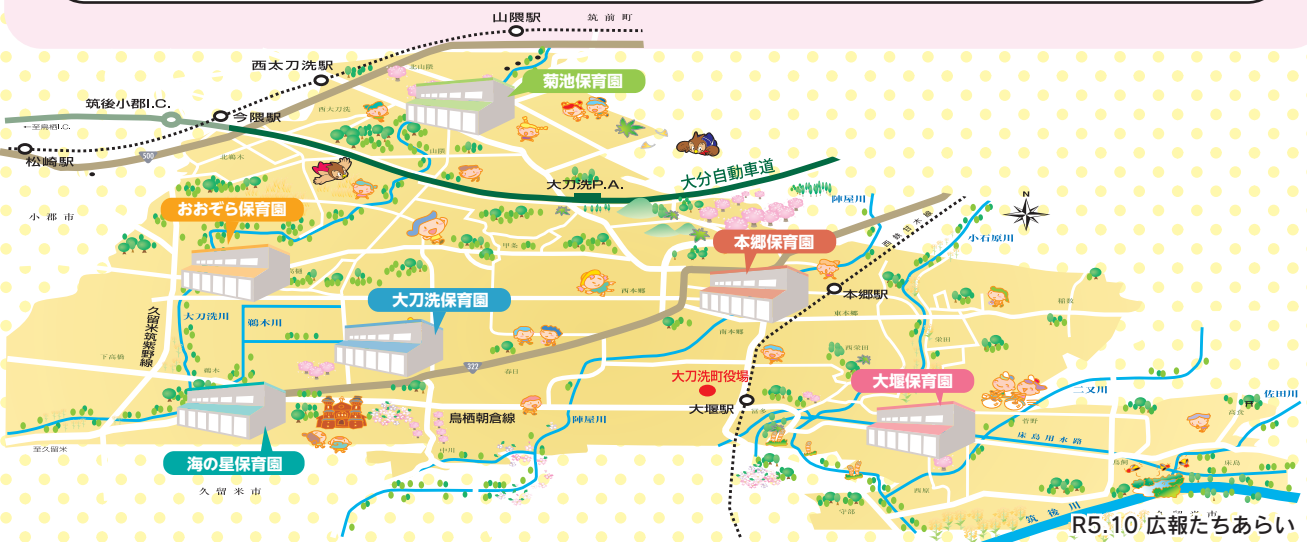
山隈駅
筑前町
西太刀洗駅
菊池保育園
筑後小郡I.C.
今隈駅
松崎駅
500
大刀洗P.A.
大分自動車道
おおぞら保育園
小郡市
陣屋川
本郷保育園
小石原川
本郷駅
大刀洗保育園
久留米筑紫野線
大刀洗川
鵜木川
大刀洗町役場
大堰保育園
大堰駅
二义川
佐田川
鳥栖朝倉線
陣屋川
海の星保育園
久留米市
床島用水路
筑後川
R5.10 広報たちあらい